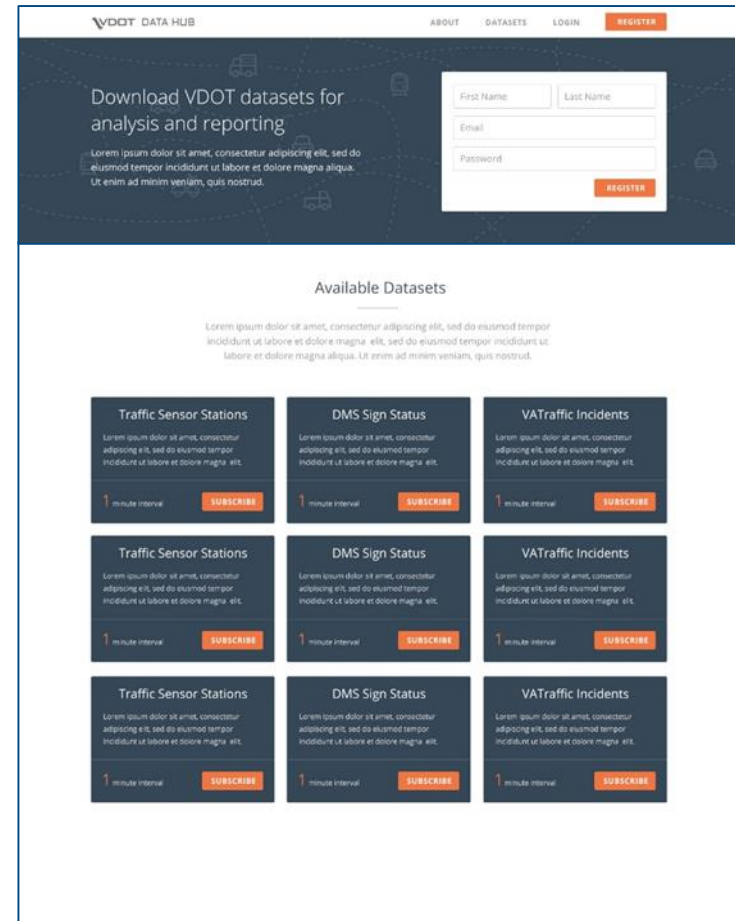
VDOT DATA HUB

ABOUT DATASETS LOGIN REGISTER

Download VDOT datasets for analysis and reporting

Lorem ipsum dolor sit amet, consectetur adipiscing elit, sed do eiusmod tempor incididunt ut labore et dolore magna aliqua. Ut enim ad minim veniam, quis nostrud.

First Name
Last Name
Email
Password
REGISTER

Available Datasets

Lorem ipsum dolor sit amet, consectetur adipiscing elit, sed do eiusmod tempor incididunt ut labore et dolore magna elit, sed do eiusmod tempor incididunt ut labore et dolore magna aliqua. Ut enim ad minim veniam, quis nostrud.

Traffic Sensor Stations
Lorem ipsum dolor sit amet, consectetur adipiscing elit, sed do eiusmod tempor incididunt ut labore et dolore magna elit.
1 minute interval
SUBSCRIBE

DMS Sign Status
Lorem ipsum dolor sit amet, consectetur adipiscing elit, sed do eiusmod tempor incididunt ut labore et dolore magna elit.
1 minute interval
SUBSCRIBE

VATraffic Incidents
Lorem ipsum dolor sit amet, consectetur adipiscing elit, sed do eiusmod tempor incididunt ut labore et dolore magna elit.
1 minute interval
SUBSCRIBE

Traffic Sensor Stations
Lorem ipsum dolor sit amet, consectetur adipiscing elit, sed do eiusmod tempor incididunt ut labore et dolore magna elit.
1 minute interval
SUBSCRIBE

DMS Sign Status
Lorem ipsum dolor sit amet, consectetur adipiscing elit, sed do eiusmod tempor incididunt ut labore et dolore magna elit.
1 minute interval
SUBSCRIBE

VATraffic Incidents
Lorem ipsum dolor sit amet, consectetur adipiscing elit, sed do eiusmod tempor incididunt ut labore et dolore magna elit.
1 minute interval
SUBSCRIBE

Traffic Sensor Stations
Lorem ipsum dolor sit amet, consectetur adipiscing elit, sed do eiusmod tempor incididunt ut labore et dolore magna elit.
1 minute interval
SUBSCRIBE

DMS Sign Status
Lorem ipsum dolor sit amet, consectetur adipiscing elit, sed do eiusmod tempor incididunt ut labore et dolore magna elit.
1 minute interval
SUBSCRIBE

VATraffic Incidents
Lorem ipsum dolor sit amet, consectetur adipiscing elit, sed do eiusmod tempor incididunt ut labore et dolore magna elit.
1 minute interval
SUBSCRIBE